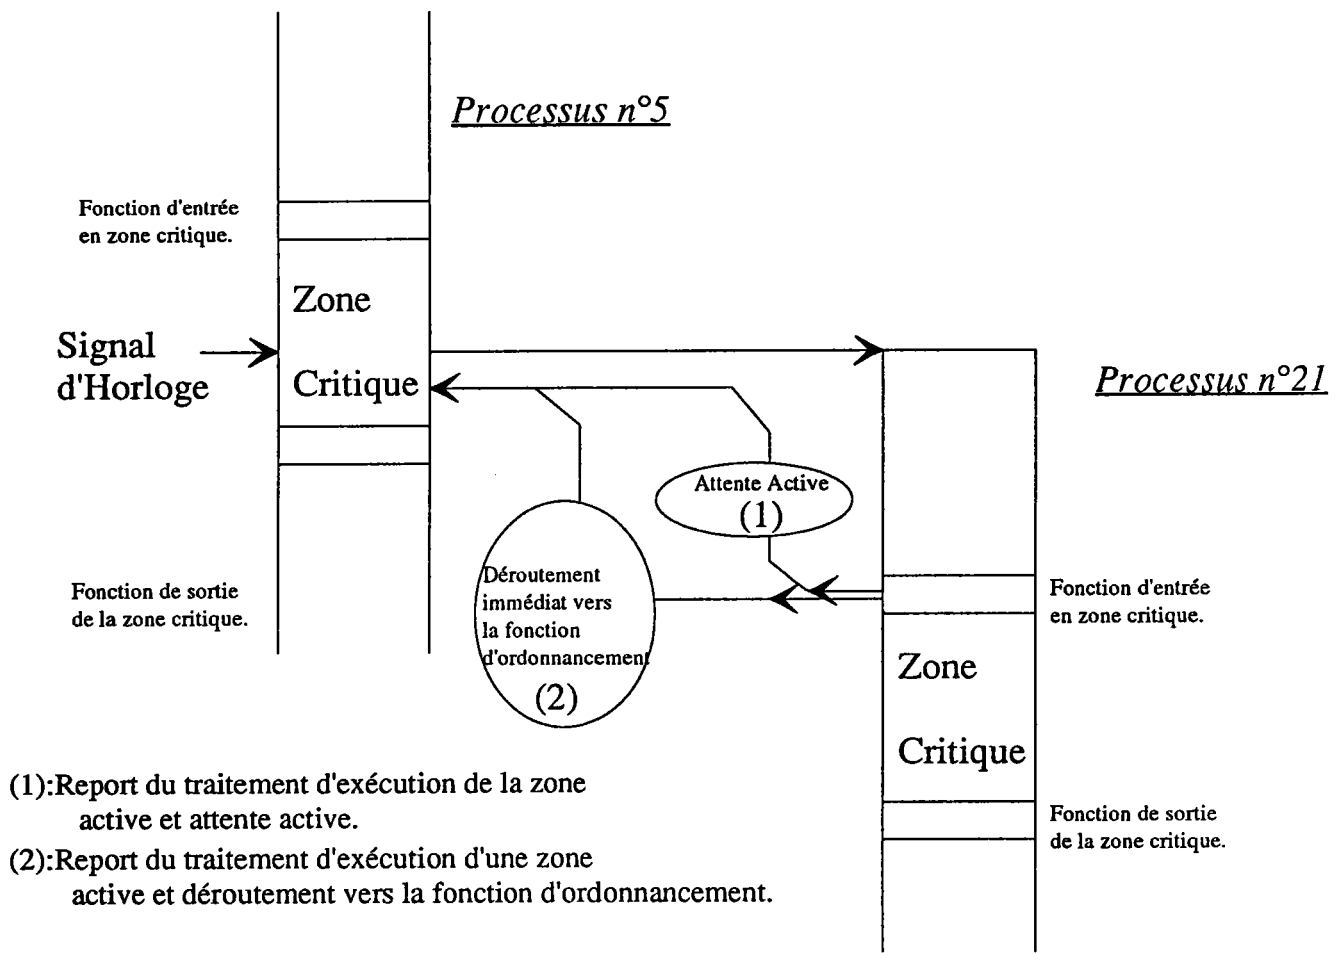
Processus n°5

Fonction d'entrée en zone critique.

Zone Critique

Signal d'Horloge

Processus n°21

Attente Active (1)

Déroutement immédiat vers la fonction d'ordonnancement (2)

Fonction de sortie de la zone critique.

Fonction d'entrée en zone critique.

Zone Critique

Fonction de sortie de la zone critique.

(1):Report du traitement d'exécution de la zone active et attente active.

(2):Report du traitement d'exécution d'une zone active et déroutement vers la fonction d'ordonnancement.